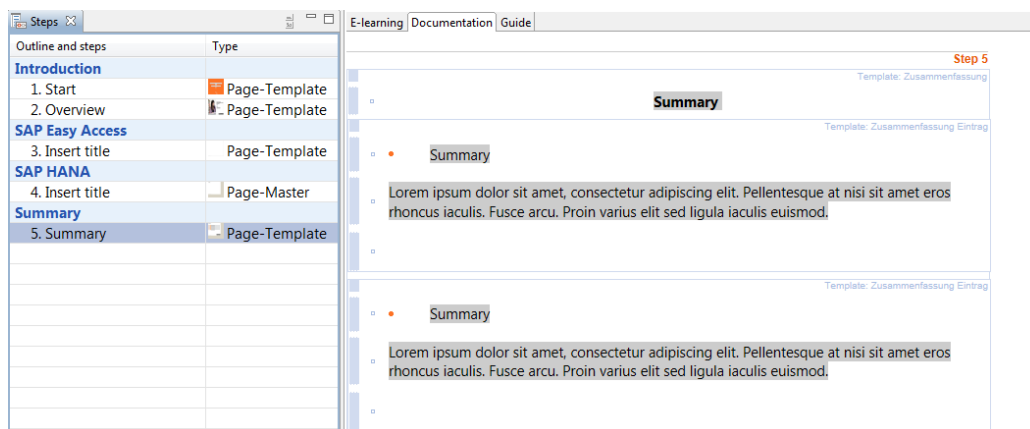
Steps

| Outline and steps | Type |
|---|---|
| Introduction | |
| 1. Start | Page-Template |
| 2. Overview | Page-Template |
| SAP Easy Access | |
| 3. Insert title | Page-Template |
| SAP HANA | |
| 4. Insert title | Page-Master |
| Summary | |
| 5. Summary | Page-Template |

E-learning Documentation Guide

Step 5

Template: Zusammenfassung

Summary

Template: Zusammenfassung Eintrag

Summary

Lorem ipsum dolor sit amet, consectetur adipiscing elit. Pellentesque at nisi sit amet eros rhoncus iaculis. Fusce arcu. Proin varius elit sed ligula iaculis euismod.

Template: Zusammenfassung Eintrag

Summary

Lorem ipsum dolor sit amet, consectetur adipiscing elit. Pellentesque at nisi sit amet eros rhoncus iaculis. Fusce arcu. Proin varius elit sed ligula iaculis euismod.